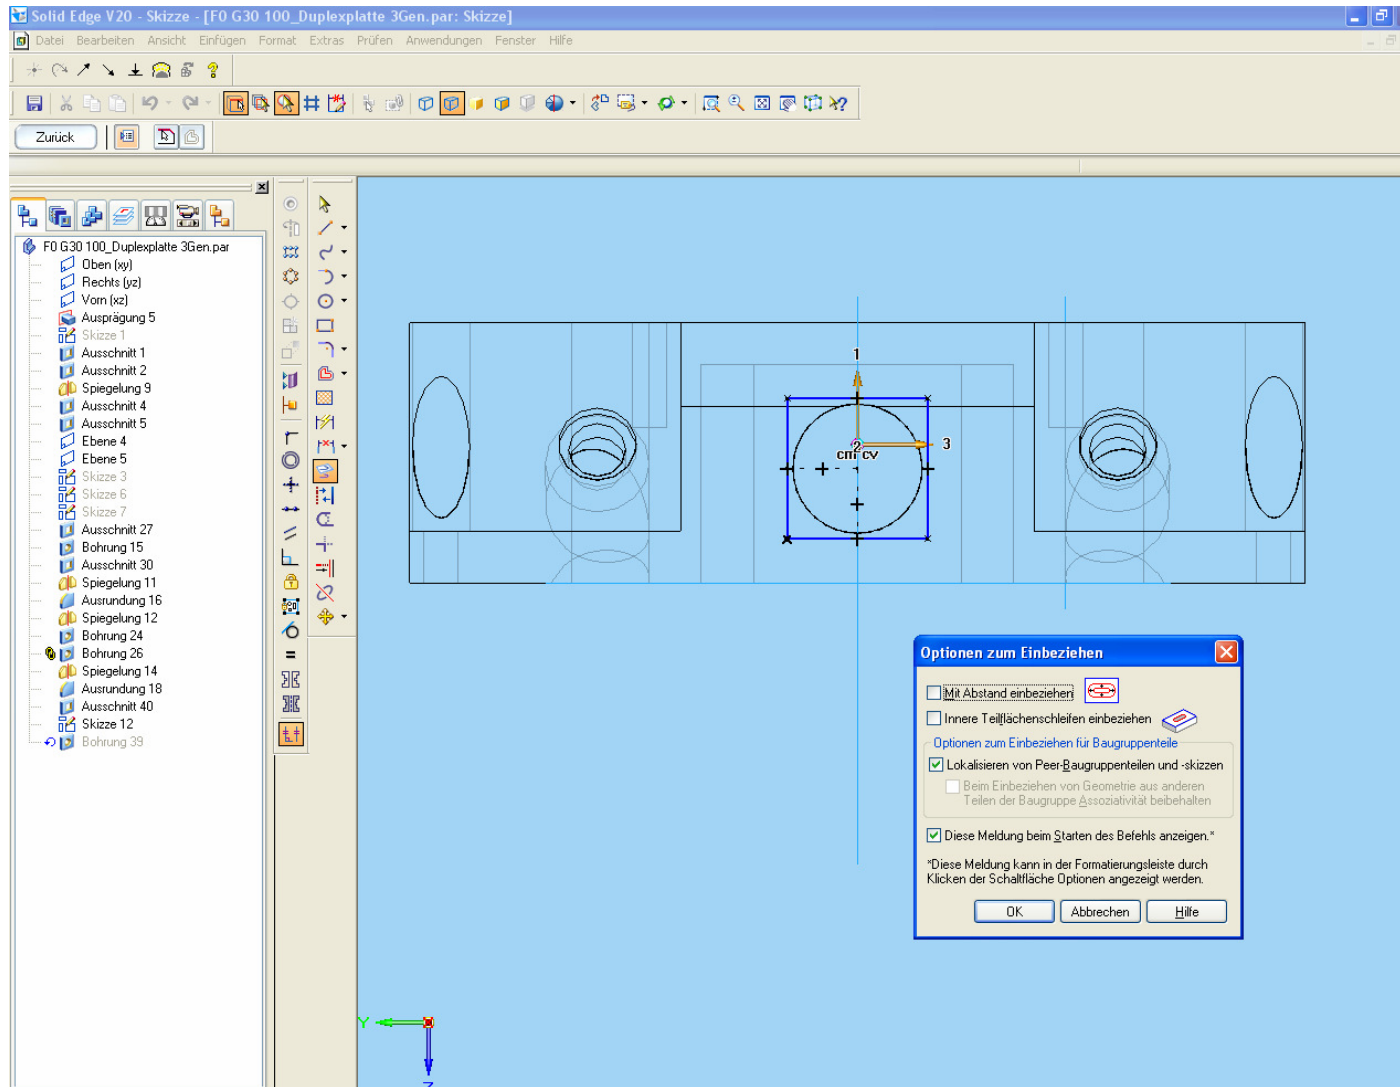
Solid Edge V20 - Skizze - [F0 G30 100_Duplexplatte 3Gen.par: Skizze]

Datei Bearbeiten Ansicht Einfügen Format Extras Prüfen Anwendungen Fenster Hilfe

Zurück

F0 G30 100_Duplexplatte 3Gen.par
Oben (xy)
Rechts (yz)
Vorn (xz)
Ausprägung 5
Skizze 1
Ausschnitt 1
Ausschnitt 2
Spiegelung 9
Ausschnitt 4
Ausschnitt 5
Ebene 4
Ebene 5
Skizze 3
Skizze 6
Skizze 7
Ausschnitt 27
Bohrung 15
Ausschnitt 30
Spiegelung 11
Ausrundung 16
Spiegelung 12
Bohrung 24
Bohrung 26
Spiegelung 14
Ausrundung 18
Ausschnitt 40
Skizze 12
Bohrung 39

1
2
3
cm cv

Optionen zum Einbeziehen
Mit Abstand einbeziehen
Innere Teilflächenschleifen einbeziehen
Optionen zum Einbeziehen für Baugruppenteile
Lokalisieren von Peer-Baugruppenteilen und -skizzen
Beim Einbeziehen von Geometrie aus anderen Teilen der Baugruppe Assoziativität beibehalten
Diese Meldung beim Starten des Befehls anzeigen.*
*Diese Meldung kann in der Formatierungsleiste durch Klicken der Schaltfläche Optionen angezeigt werden.
OK Abbrechen Hilfe

Y
Z